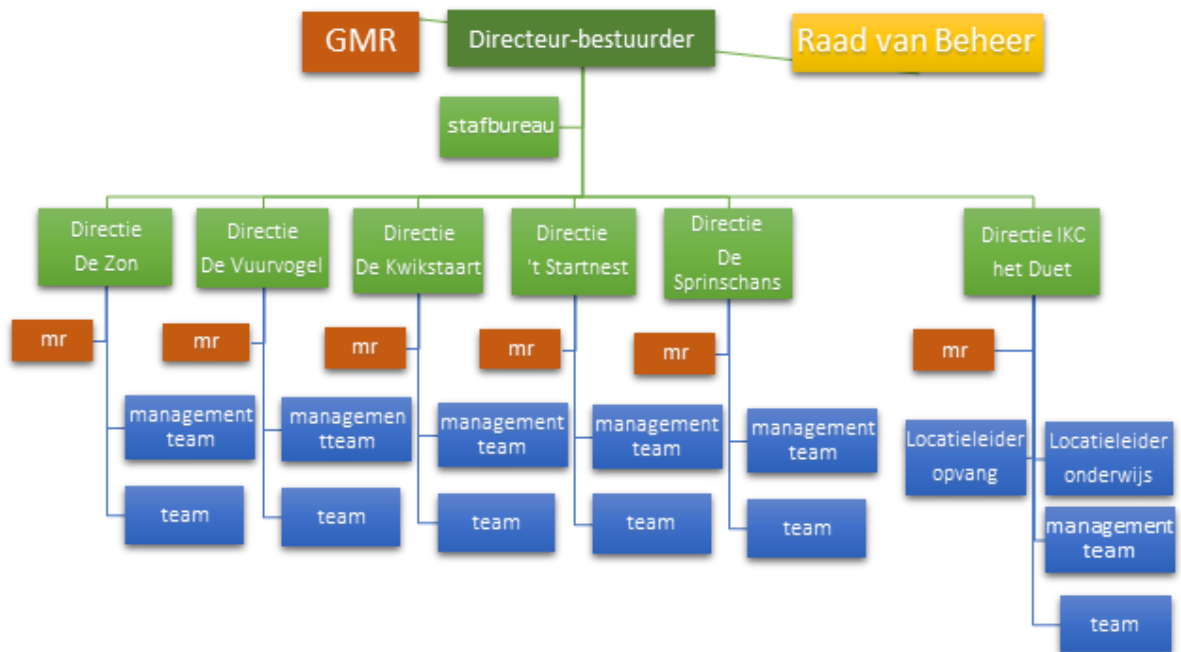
GMR

Directeur-bestuurder

Raad van Beheer

stafbureau

Directie De Zon

mr

management team

team

Directie De Vuurvogel

mr

managemen tteam

team

Directie De Kwikstaart

mr

management team

team

Directie 't Startnest

mr

management team

team

Directie De Sprinschans

mr

management team

team

Directie IKC het Duet

mr

Locatieleider opvang

Locatieleider onderwijs

management team

team